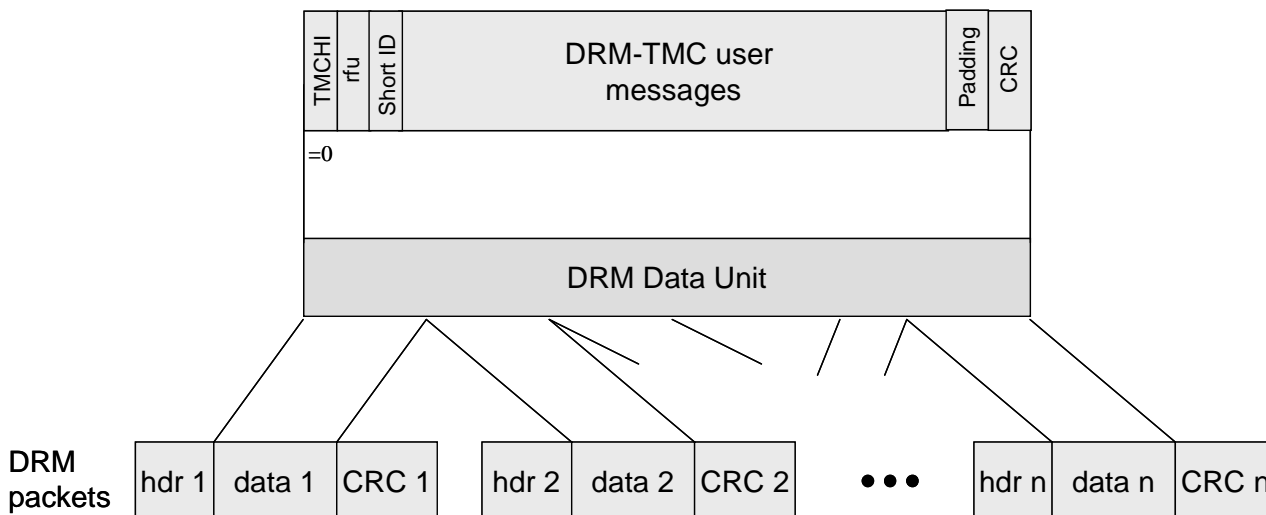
TMCHI

rfu

Short ID

DRM-TMC user messages

Padding

CRC

=0

DRM Data Unit

DRM packets

| hdr 1 | data 1 | CRC 1 |
|---|---|---|

| hdr 2 | data 2 | CRC 2 |
|---|---|---|

• • •

| hdr n | data n | CRC n |
|---|---|---|